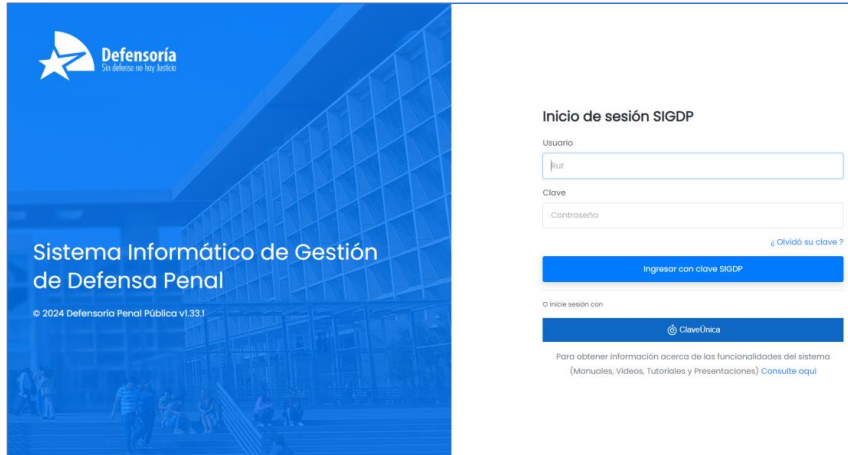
Defensoría
Sin defensa no hay Justicia

Sistema Informático de Gestión de Defensa Penal

© 2024 Defensoría Penal Pública v1.33.1

Inicio de sesión SIGDP

Usuario

Rut

Clave

Contraseña

¿ Olvidó su clave ?

Ingresar con clave SIGDP

O inicie sesión con

ClaveÚnica

Para obtener información acerca de las funcionalidades del sistema (Manuales, Videos, Tutoriales y Presentaciones) Consulte aquí